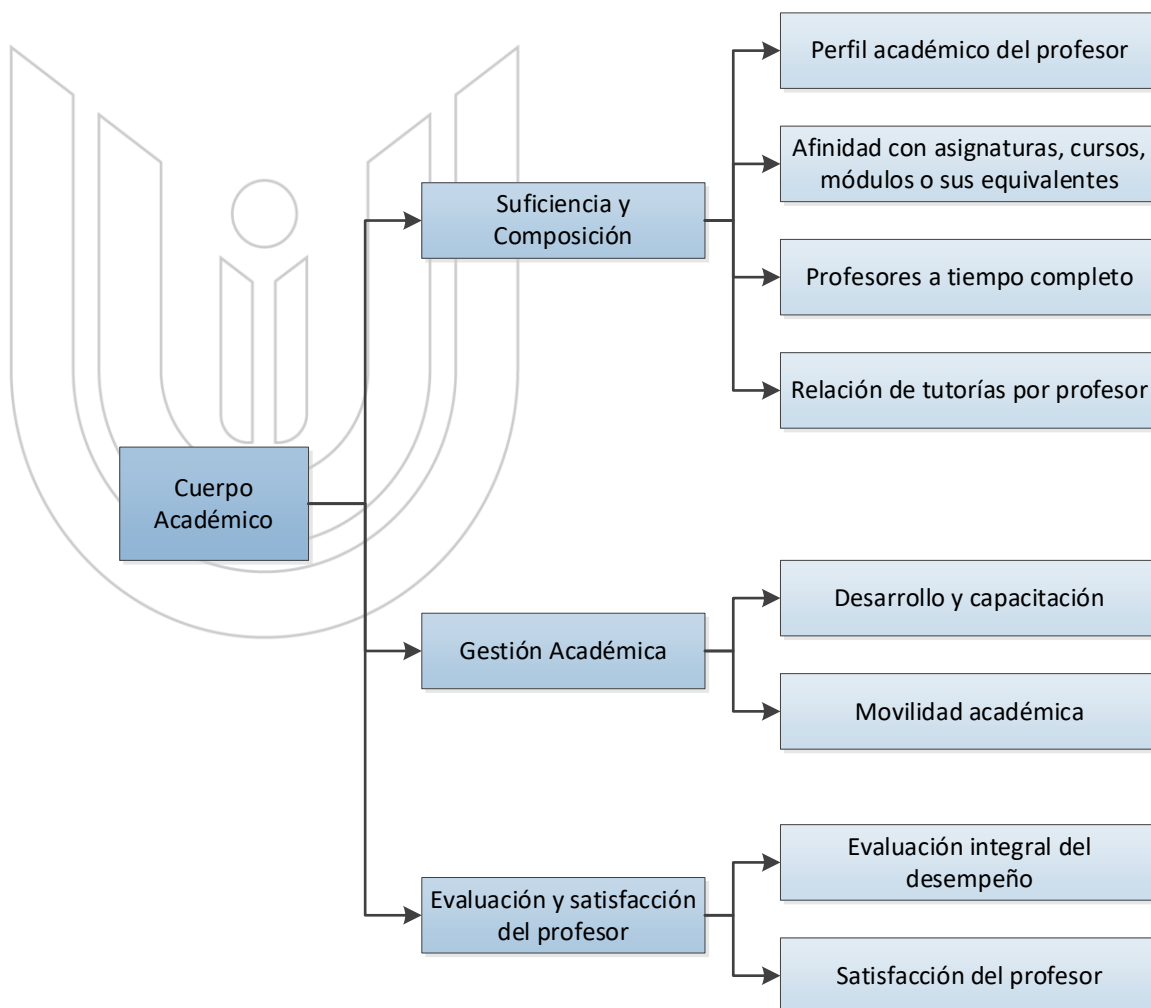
Cuerpo Académico

Suficiencia y Composición

Perfil académico del profesor

Afinidad con asignaturas, cursos, módulos o sus equivalentes

Profesores a tiempo completo

Relación de tutorías por profesor

Gestión Académica

Desarrollo y capacitación

Movilidad académica

Evaluación y satisfacción del profesor

Evaluación integral del desempeño

Satisfacción del profesor